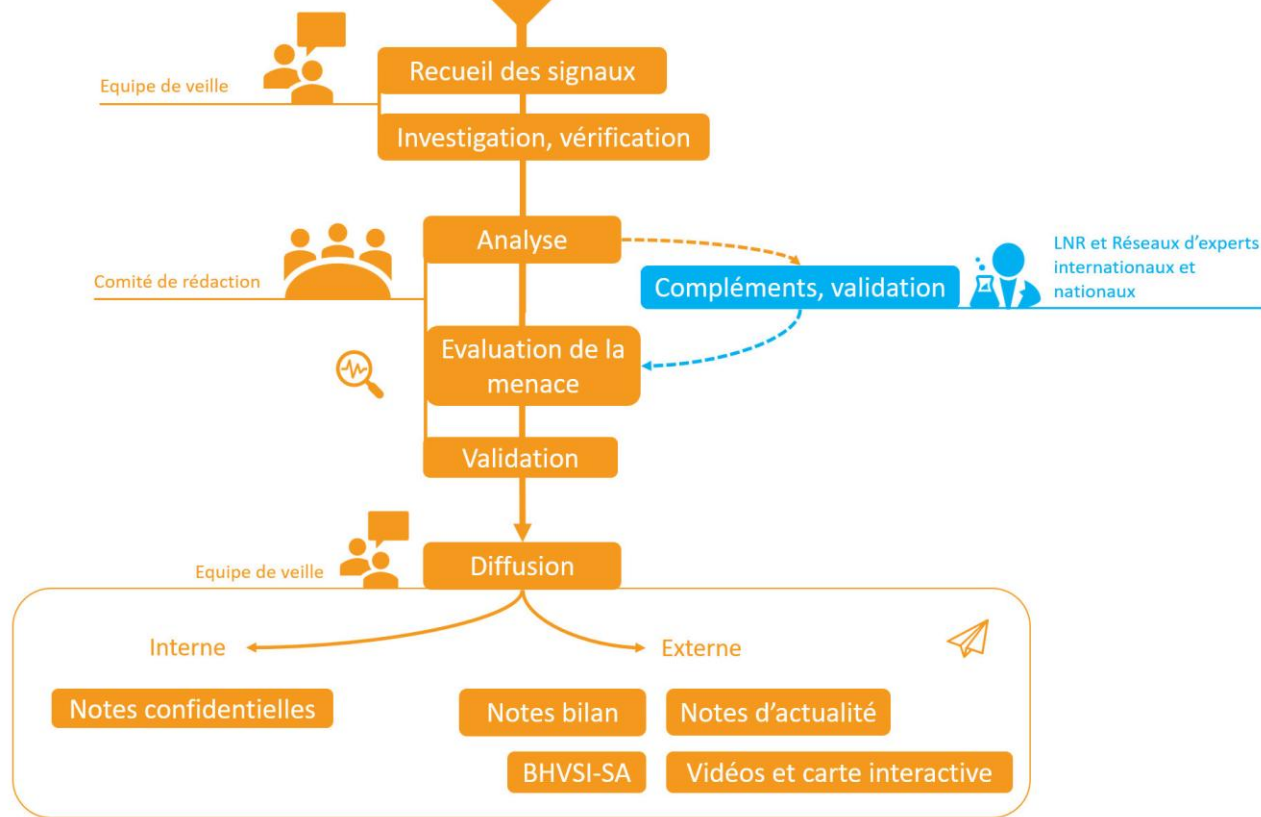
Equipe de veille

Recueil des signaux

Investigation, vérification

Comité de rédaction

Analyse

Compléments, validation

LNR et Réseaux d'experts internationaux et nationaux

Evaluation de la menace

Validation

Equipe de veille

Diffusion

Interne

Externe

Notes confidentielles

Notes bilan

Notes d'actualité

BHVSI-SA

Vidéos et carte interactive